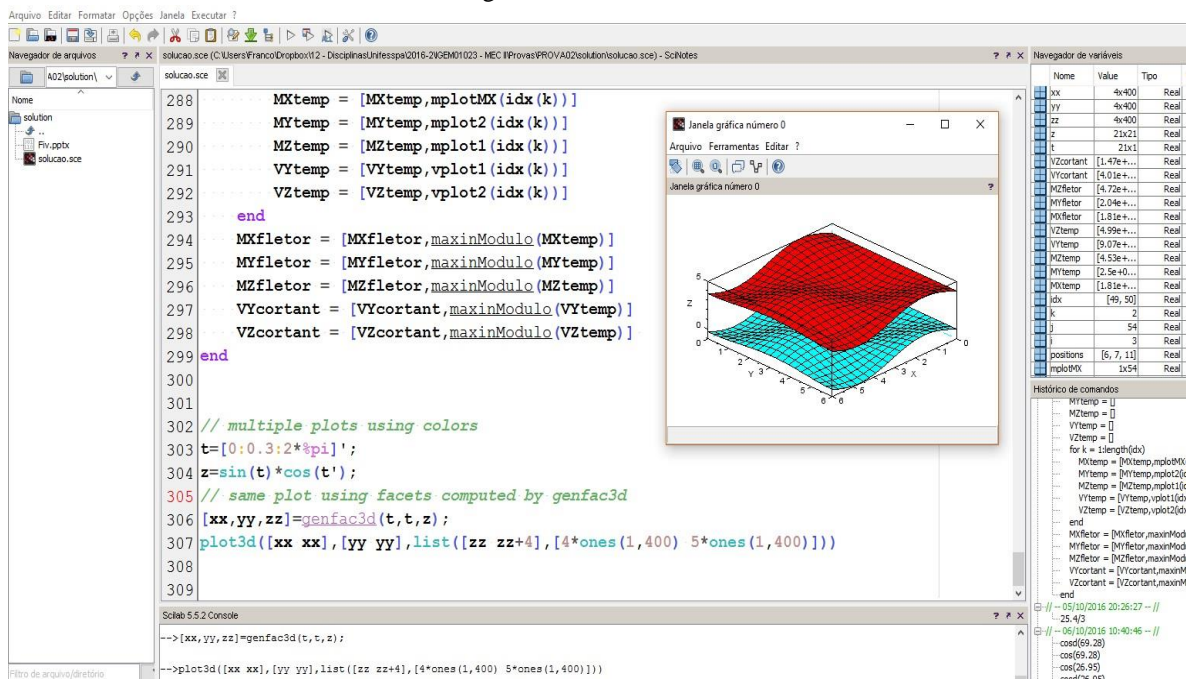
Arquivo Editar Formatar Opções Janela Executar ?

Navegador de arquivos ? ↗ ×
A02\solution\
Nome
solution
..
Fiv.pptx
solucao.sce
Filtro de arquivo/diretório

solucao.sce (C:\Users\Franco\Dropbox\12 - DisciplinasUnifesspa\2016-2\GEM01023 - MEC II\Provas\PROVA02\solution\solucao.sce) - SciNotes ? ↗ ×
solucao.sce

288 MXtemp = [MXtemp,mplotMX(idx(k))]
289 MYtemp = [MYtemp,mplot2(idx(k))]
290 MZtemp = [MZtemp,mplot1(idx(k))]
291 VYtemp = [VYtemp,vplot1(idx(k))]
292 VZtemp = [VZtemp,vplot2(idx(k))]
293 end
294 MXfletor = [MXfletor,maxinModulo(MXtemp)]
295 MYfletor = [MYfletor,maxinModulo(MYtemp)]
296 MZfletor = [MZfletor,maxinModulo(MZtemp)]
297 VYcortant = [VYcortant,maxinModulo(VYtemp)]
298 VZcortant = [VZcortant,maxinModulo(VZtemp)]
299 end
300
301
302 // multiple plots using colors
303 t=[0:0.3:2*%pi]';
304 z=sin(t)*cos(t');
305 // same plot using facets computed by genfac3d
306 [xx,yy,zz]=genfac3d(t,t,z);
307 plot3d([xx xx],[yy yy],list([zz zz+4],[4*ones(1,400) 5*ones(1,400)]))
308
309

Janela gráfica número 0
Arquivo Ferramentas Editar ?
Janela gráfica número 0 ?
Z
5
0
Y
X
0 1 2 3 4 5 6

Navegador de variáveis
| Nome | Value | Tipo |
|---|---|---|
| xx | 4x400 | Real |
| yy | 4x400 | Real |
| zz | 4x400 | Real |
| z | 21x21 | Real |
| t | 21x1 | Real |
| VZcortant | [1.47e+... | Real |
| VYcortant | [4.01e+... | Real |
| MZfletor | [4.72e+... | Real |
| MYfletor | [2.04e+... | Real |
| MXfletor | [1.81e+... | Real |
| VZtemp | [4.99e+... | Real |
| VYtemp | [9.07e+... | Real |
| MZtemp | [4.53e+... | Real |
| MYtemp | [2.5e+0... | Real |
| MXtemp | [1.81e+... | Real |
| idx | [49, 50] | Real |
| k | 2 | Real |
| j | 54 | Real |
| i | 3 | Real |
| positions | [6, 7, 11] | Real |
| mplotMX | 1x54 | Real |

Histórico de comandos
MYtemp = []
MZtemp = []
VYtemp = []
VZtemp = []
for k = 1:length(idx)
MXtemp = [MXtemp,mplotMX
MYtemp = [MYtemp,mplot2(i
MZtemp = [MZtemp,mplot1(i
VYtemp = [VYtemp,vplot1(id
VZtemp = [VZtemp,vplot2(id
end
MXfletor = [MXfletor,maxinMod
MYfletor = [MYfletor,maxinMod
MZfletor = [MZfletor,maxinMod
VYcortant = [VYcortant,maxinM
VZcortant = [VZcortant,maxinM
end
// -- 05/10/2016 20:26:27 -- //
25.4/3
// -- 06/10/2016 10:40:46 -- //
cosd(69.28)
cos(69.28)
cos(26.95)
cosd(26.95)

Scilab 5.5.2 Console ? ↗ ×
-->[xx,yy,zz]=genfac3d(t,t,z);

-->plot3d([xx xx],[yy yy],list([zz zz+4],[4*ones(1,400) 5*ones(1,400)]))